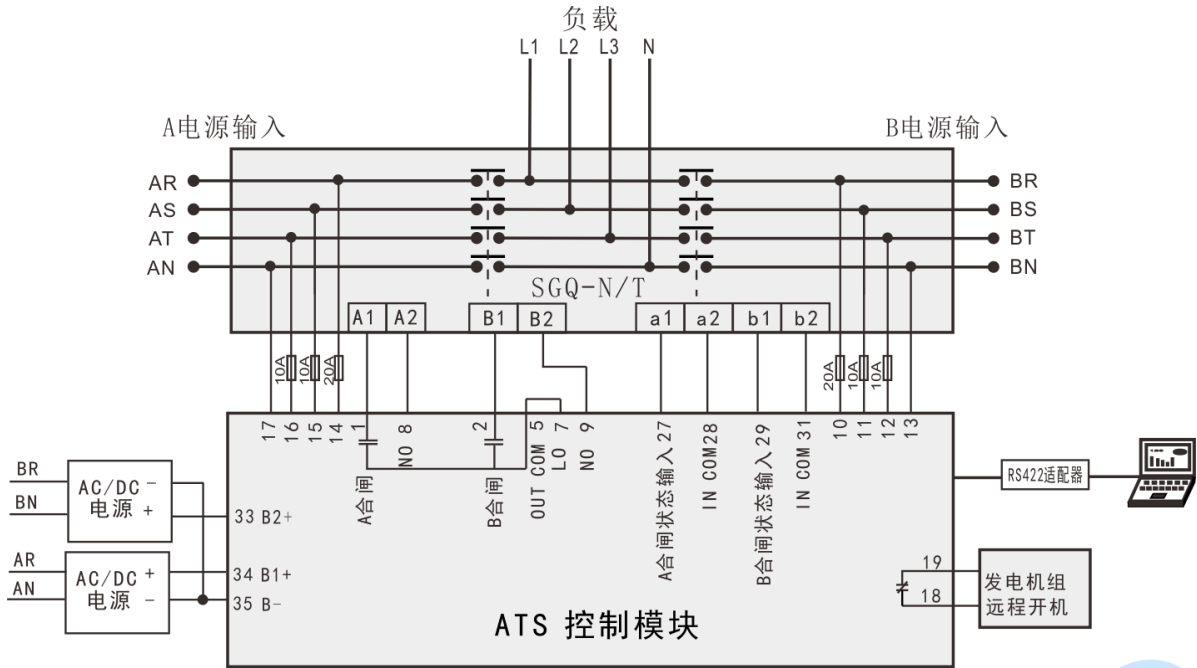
负载

L1 L2 L3 N

A电源输入

B电源输入

AR
AS
AT
AN

BR
BS
BT
BN

SGQ-N/T

A1 A2 B1 B2 a1 a2 b1 b2

10A 10A 20A

20A 10A 10A

17 16 15 14 1 NO 8 2 OUT COM 5 LO 7 NO 9 A合闸状态输入 27 IN COM28 B合闸状态输入 29 IN COM 31 10 11 12 13

A合闸

B合闸

BR
BN
AC/DC −
电源 +

AR
AN
AC/DC +
电源 −

33 B2+
34 B1+
35 B−

RS422适配器

19
18

发电机组
远程开机

ATS 控制模块